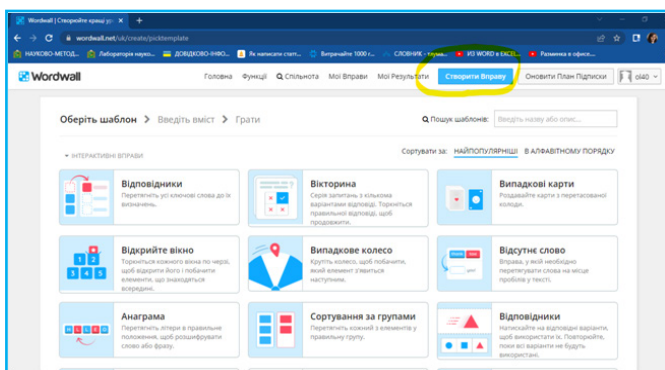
Wordwall | Створюйте кращі уро
+
wordwall.net/uk/create/picktemplate
НАУКОВО-МЕТОД... Лабораторія науко... ДОВІДКОВО-ІНФО... Як написати стат... Витрачайте 1000 г... СЛОВНИК - тлума... ИЗ WORD в EXCEL... Разминка в офисе...

Wordwall
Головна Функції Спільнота Мої Вправи Мої Результати Створити Вправу Оновити План Підписки ol40

Оберіть шаблон > Введіть вміст > Грати
Пошук шаблонів: Введіть назву або опис...

ІНТЕРАКТИВНІ ВПРАВИ
Сортувати за: НАЙПОПУЛЯРНІШІ В АЛФАВІТНОМУ ПОРЯДКУ

Відповідники
Перетягніть усі ключові слова до їх визначень.

Вікторина
Серія запитань з кількома варіантами відповіді. Торкніться правильної відповіді, щоб продовжити.

Випадкові карти
Роздавайте карти з перетасованої колоди.

Відкрийте вікно
Торкніться кожного вікна по черзі, щоб відкрити його і побачити елемент, що знаходиться всередині.

Випадкове колесо
Крутіть колесо, щоб побачити, який елемент з'явиться наступним.

Відсутнє слово
Вправа, у якій необхідно перетягувати слова на місце пропусків у тексті.

Анаграма
Перетягніть літери в правильне положення, щоб розшифрувати слово або фразу.

Сортування за групами
Перетягніть кожний з елементів у правильну групу.

Відповідники
Натискайте на відповідні варіанти, щоб використати їх. Повторюйте, поки всі варіанти не будуть використані.